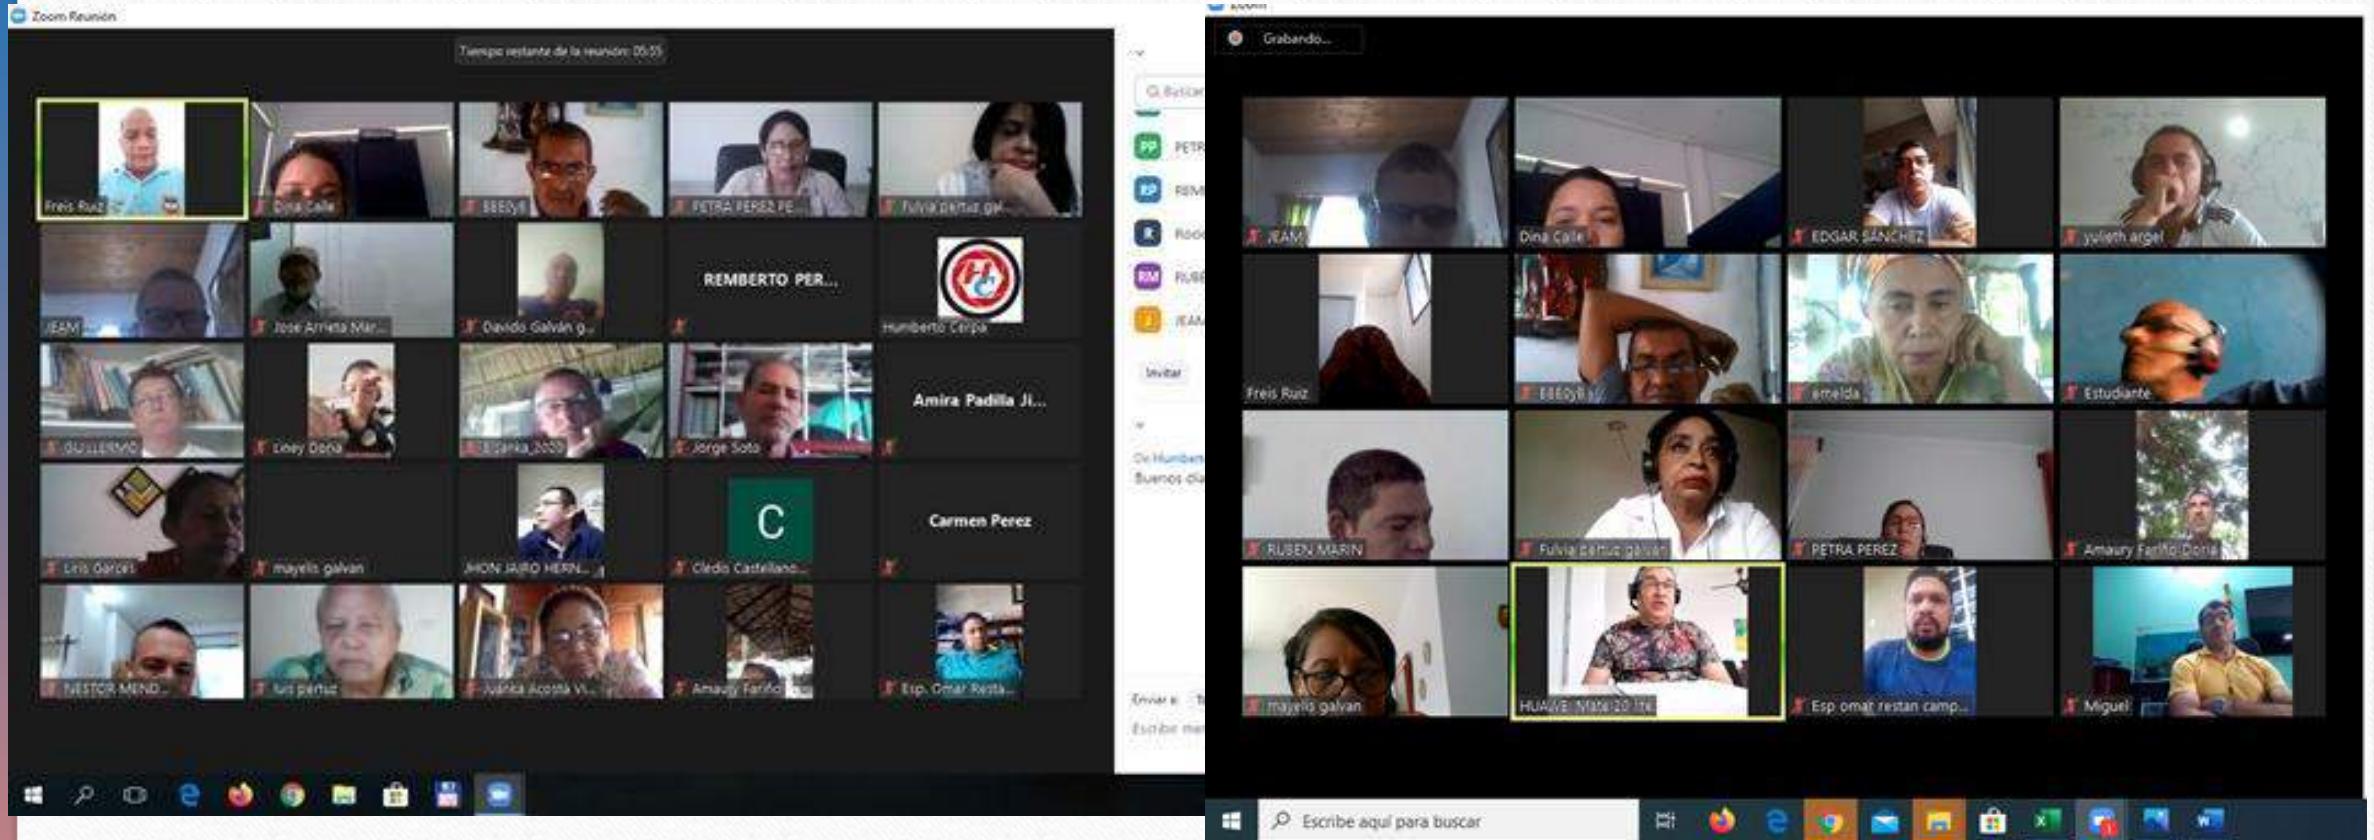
Zoom Reunión

Tiempo restante de la reunión: 05:55

Freis Ruiz
Dina Calle
EBEDyE
PETRA PEREZ PE...
Fulvia peñuz gal...
JEAM
Jose Arrieta Mar...
Davido Galvan g...
REMBERTO PER...
Humberto Cerpa
GUILLERMO
Leey Doria
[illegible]
Jorge Soto
Amira Padilla Ji...
Liris Garces
mayelis galvan
JHON JAIRO HERN...
C
Cledis Castellano...
Carmen Perez
NESTOR MEND...
luis peñuz
Juanita Acosta Vi...
Amaury Fariño
Esp. Omar Resta...

Buscar
PP PETR
RP REM
R Rod
RM RUB
J JEAM
Invitar
De Humberto
Buenos día
Enviar a
Escribir me

Grabando...

JEAM
Dina Calle
EDGAR SANCHEZ
yulieth argel
Freis Ruiz
EBEDyE
emelda
Estudiante
RUBEN MARIN
Fulvia peñuz galvan
PETRA PEREZ
Amaury Fariño Doria
mayelis galvan
HUAWEI Mate 20 lite
Esp omar restan camp...
Miguel

Escribe aquí para buscar